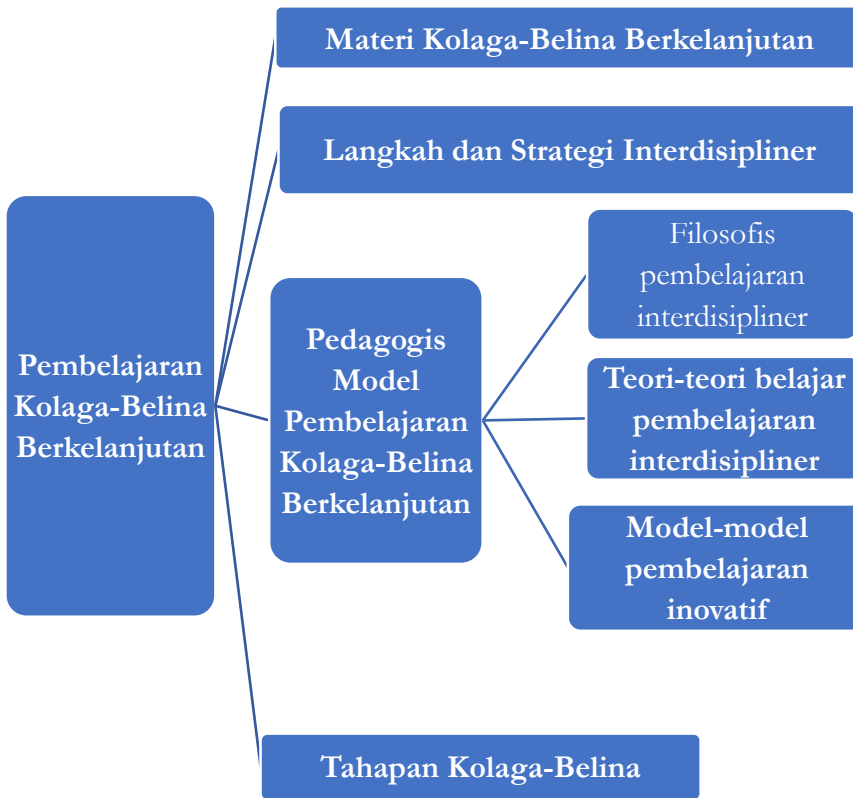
Pembelajaran Kolaga-Belina Berkelanjutan

Materi Kolaga-Belina Berkelanjutan

Langkah dan Strategi Interdisipliner

Pedagogis Model Pembelajaran Kolaga-Belina Berkelanjutan

Filosofis pembelajaran interdisipliner

Teori-teori belajar pembelajaran interdisipliner

Model-model pembelajaran inovatif

Tahapan Kolaga-Belina